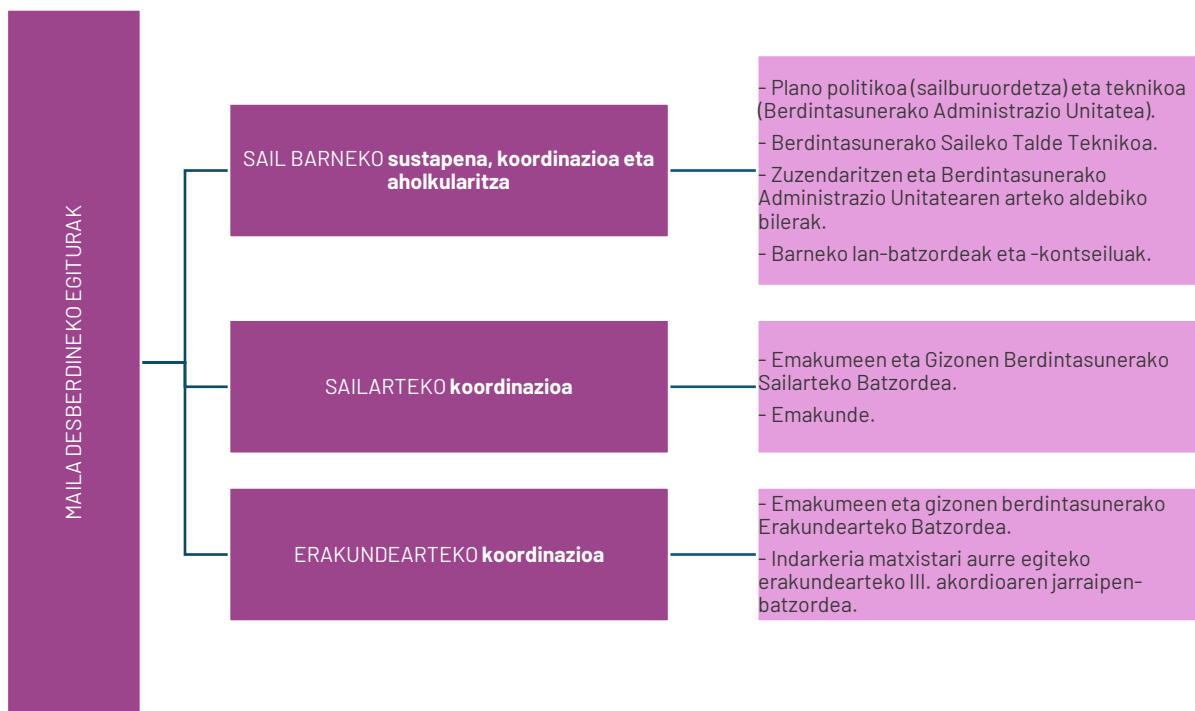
MAILA DESBERDINEKO EGITURAK

SAIL BARNEKO **sustapena, koordinazioa eta aholkularitza**

- Plano politikoa (sailburuordetza) eta teknikoa (Berdintasunerako Administrazio Unitatea).

- Berdintasunerako Saileko Talde Teknikoa.

- Zuzendaritzen eta Berdintasunerako Administrazio Unitatearen arteko aldebiko bilerak.

- Barneko lan-batzordeak eta -kontseiluak.

SAILARTEKO **koordinazioa**

- Emakumeen eta Gizonen Berdintasunerako Sailarteko Batzordea.

- Emakunde.

ERAKUNDEARTEKO **koordinazioa**

- Emakumeen eta gizonen berdintasunerako Erakundearteko Batzordea.

- Indarkeria matxistari aurre egiteko erakundearteko III. akordioaren jarraipen-batzordea.